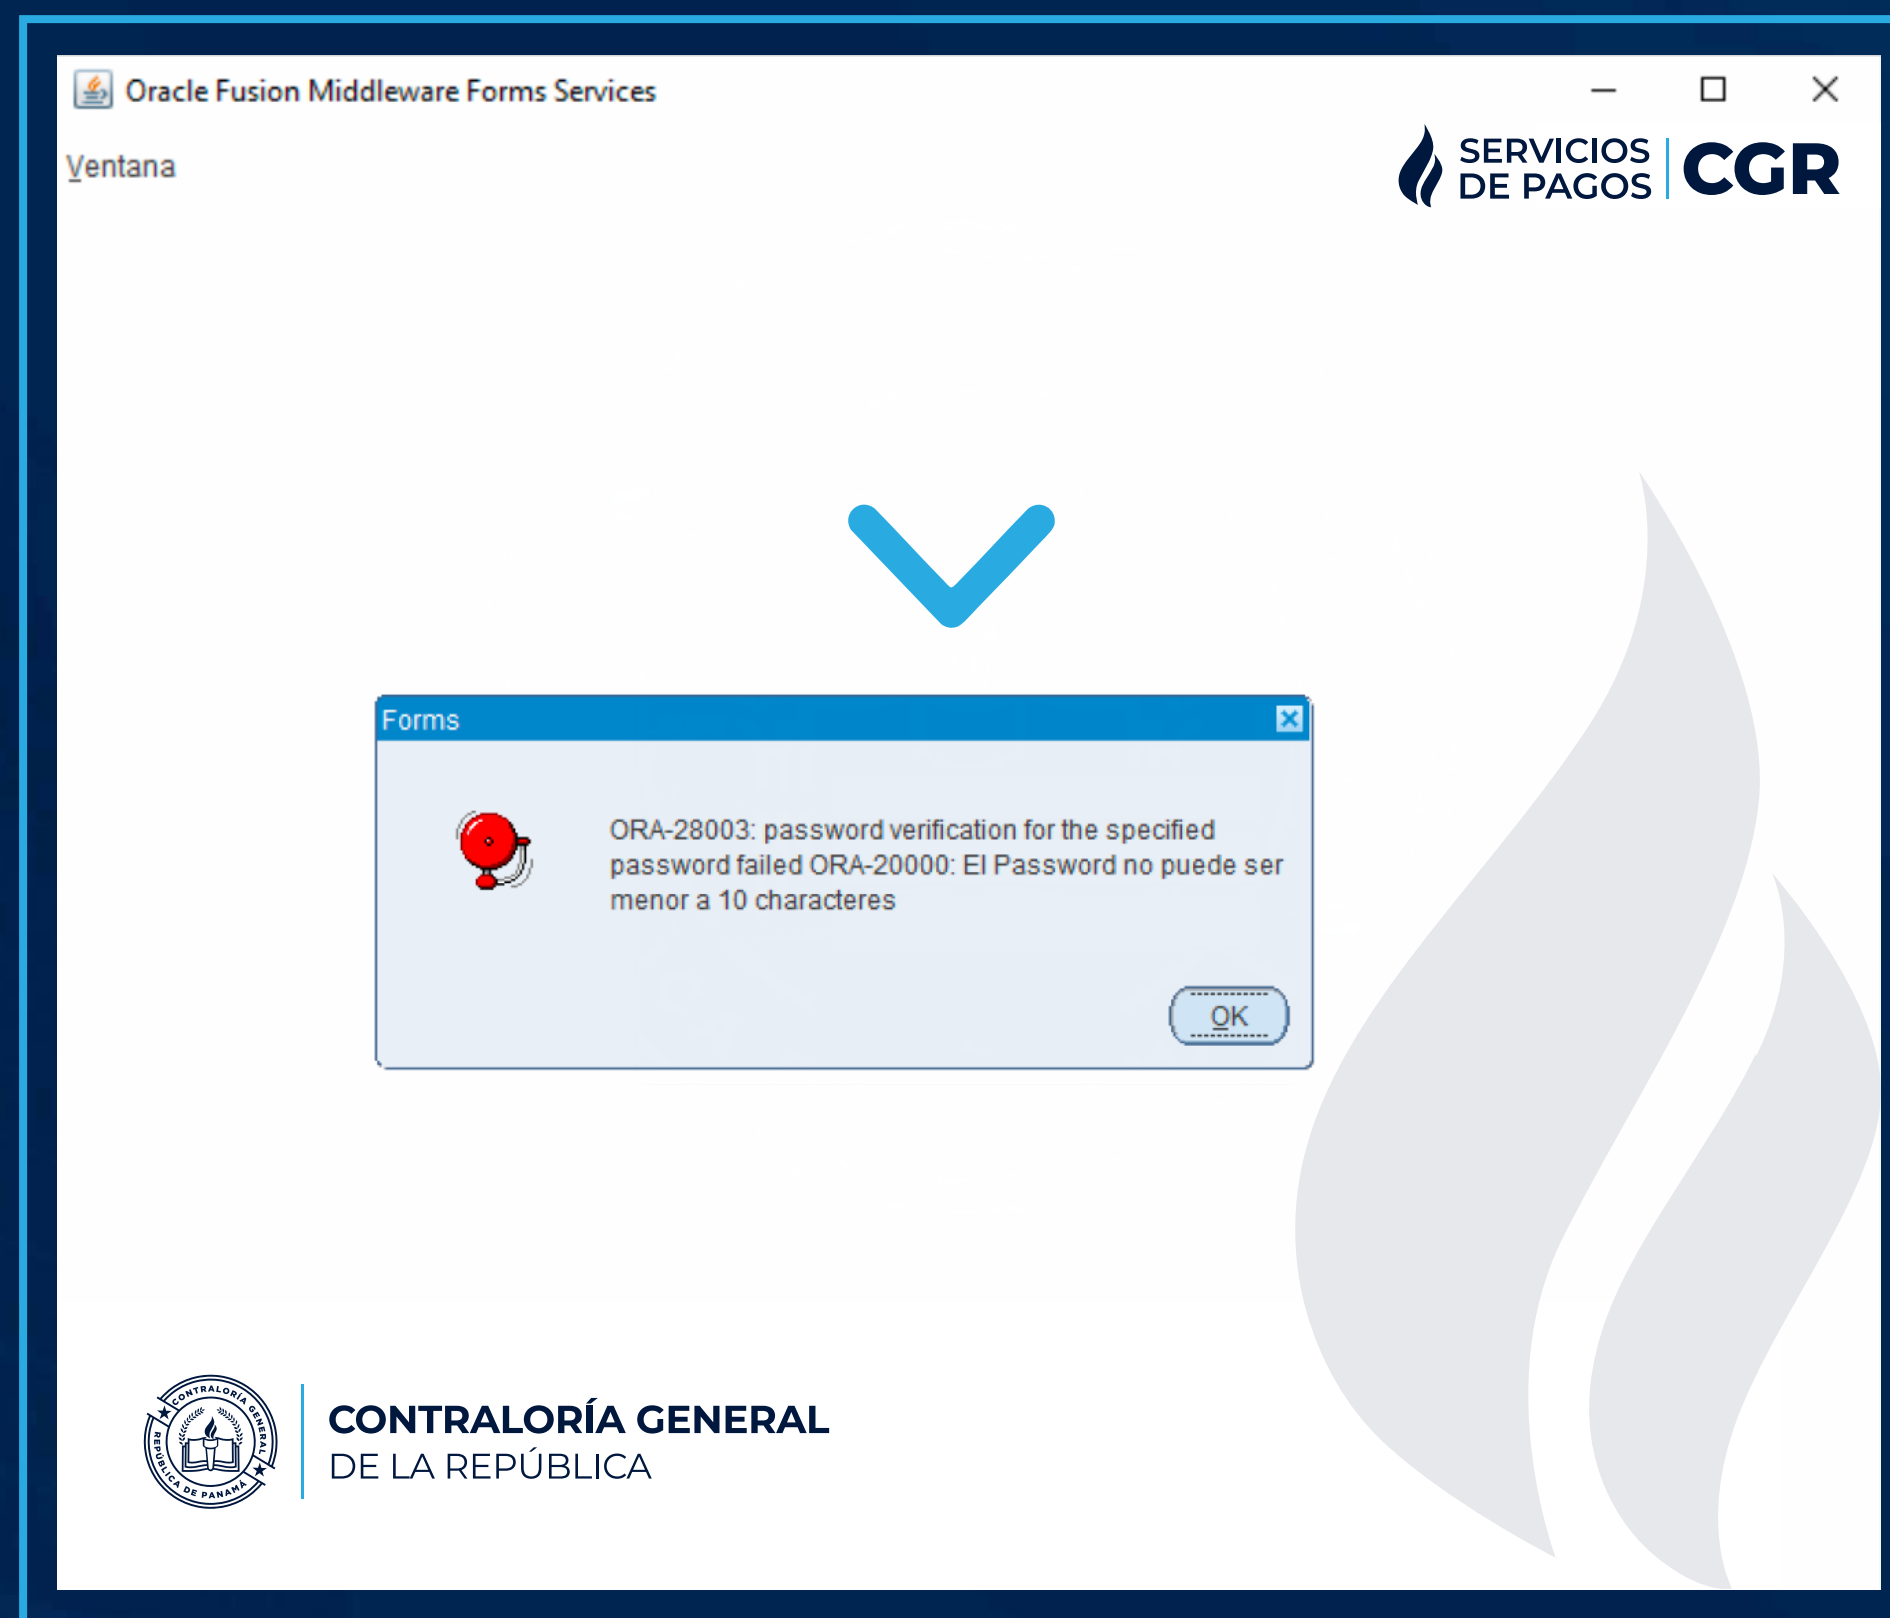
Oracle Fusion Middleware Forms Services

Ventana

SERVICIOS DE PAGOS | CGR

Forms

ORA-28003: password verification for the specified password failed ORA-20000: El Password no puede ser menor a 10 characteres

OK

CONTRALORÍA GENERAL REPÚBLICA DE PANAMÁ

CONTRALORÍA GENERAL
DE LA REPÚBLICA